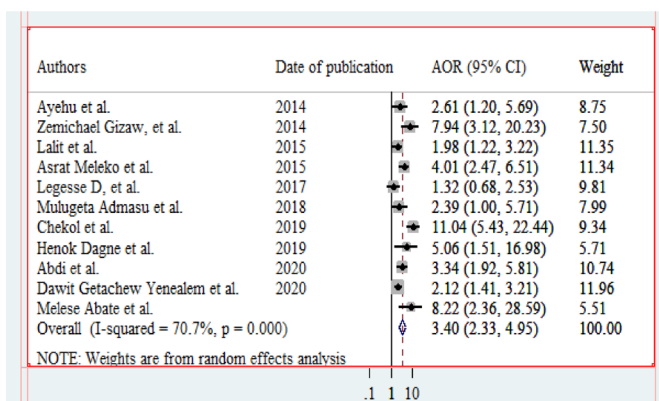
| Authors | Date of publication | AOR (95% CI) | Weight |
|---|---|---|---|
| Ayehu et al. | 2014 | 2.61 (1.20, 5.69) | 8.75 |
| Zemichael Gizaw, et al. | 2014 | 7.94 (3.12, 20.23) | 7.50 |
| Lalit et al. | 2015 | 1.98 (1.22, 3.22) | 11.35 |
| Asrat Meleko et al. | 2015 | 4.01 (2.47, 6.51) | 11.34 |
| Legesse D, et al. | 2017 | 1.32 (0.68, 2.53) | 9.81 |
| Mulugeta Admasu et al. | 2018 | 2.39 (1.00, 5.71) | 7.99 |
| Chekol et al. | 2019 | 11.04 (5.43, 22.44) | 9.34 |
| Henok Dagne et al. | 2019 | 5.06 (1.51, 16.98) | 5.71 |
| Abdi et al. | 2020 | 3.34 (1.92, 5.81) | 10.74 |
| Dawit Getachew Yenealem et al. | 2020 | 2.12 (1.41, 3.21) | 11.96 |
| Melese Abate et al. | | 8.22 (2.36, 28.59) | 5.51 |
| Overall (I-squared = 70.7%, p = 0.000) | | 3.40 (2.33, 4.95) | 100.00 |

NOTE: Weights are from random effects analysis

.1 1 10